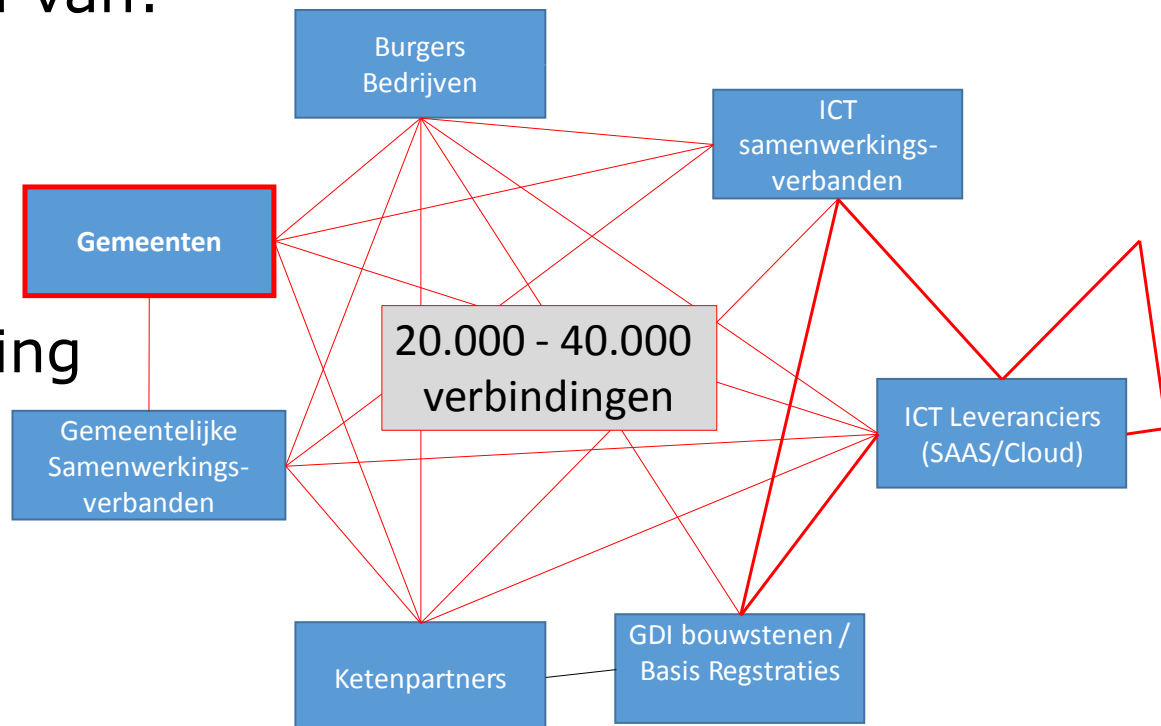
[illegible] van:

Burgers
Bedrijven

ICT
samenwerkings-
verbanden

Gemeenten

ing

20.000 - 40.000
verbindingen

ICT Leveranciers
(SAAS/Cloud)

Gemeentelijke
Samenwerkings-
verbanden

Ketenpartners

GDI bouwstenen /
Basis Regstraties